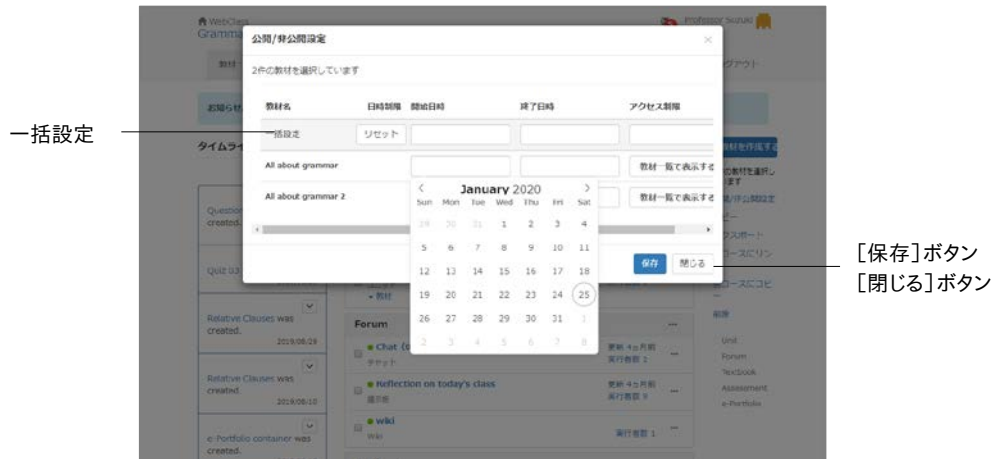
WebClass
Gramma
Professor Suzuki

公開/非公開設定
×
2件の教材を選択しています

| 教材名 | 日時制限 | 開始日時 | 終了日時 | アクセス制限 |
|---|---|---|---|---|
| 一括設定 | リセット | | | |
| All about grammar | | | | 教材一覧で表示する |
| All about grammar 2 | | | | 教材一覧で表示する |

January 2020

| Sun | Mon | Tue | Wed | Thu | Fri | Sat |
|---|---|---|---|---|---|---|
| 29 | 30 | 31 | 1 | 2 | 3 | 4 |
| 5 | 6 | 7 | 8 | 9 | 10 | 11 |
| 12 | 13 | 14 | 15 | 16 | 17 | 18 |
| 19 | 20 | 21 | 22 | 23 | 24 | 25 |
| 26 | 27 | 28 | 29 | 30 | 31 | 1 |
| 2 | 3 | 4 | 5 | 6 | 7 | 8 |

保存
閉じる

一括設定
[保存]ボタン
[閉じる]ボタン

お知らせ
タイムライ
Question created.
Quiz 03
Relative Clauses was created. 2019/06/28
Relative Clauses was created. 2019/06/10
e-Portfolio container was created.
Forum
Chat
チャット
Reflection on today's class
掲示板
wiki
Wiki
更新 4ヵ月前
実行者数 2
更新 4ヵ月前
実行者数 8
実行者数 1
グアウト
教材を作成する
ます
公開/非公開設定
ピー
スポート
ースにリン
ースにコピ
Unit
Forum
Textbook
Assessment
e-Portfolio